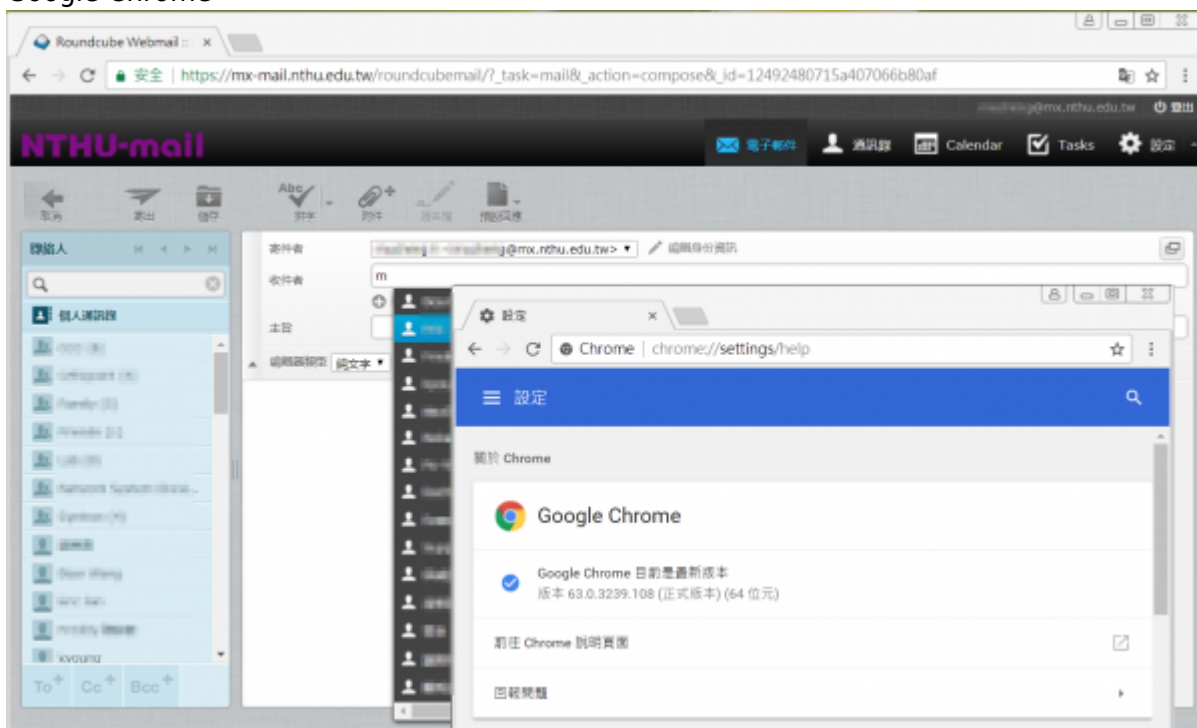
Google Chrome

Roundcube Webmail :: ×

安全 | https://mx-mail.nthu.edu.tw/roundcubemail/?_task=mail&_action=compose&_id=12492480715a407066b80af

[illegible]@mx.nthu.edu.tw 登出

NTHU-mail

電子郵件 通訊錄 Calendar Tasks 設定

取消 寄出 儲存 拼字 附件 簽名檔 擷取回應

聯絡人

個人通訊錄

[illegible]

kyoung

To+ Cc+ Bcc+

寄件者 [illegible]@mx.nthu.edu.tw> 編輯身份資訊

收件者 m

主旨

編輯器類型 純文字

設定 ×

Chrome | chrome://settings/help

設定

關於 Chrome

Google Chrome

Google Chrome 目前是最新版本
版本 63.0.3239.108 (正式版本) (64 位元)

前往 Chrome 說明頁面

回報問題